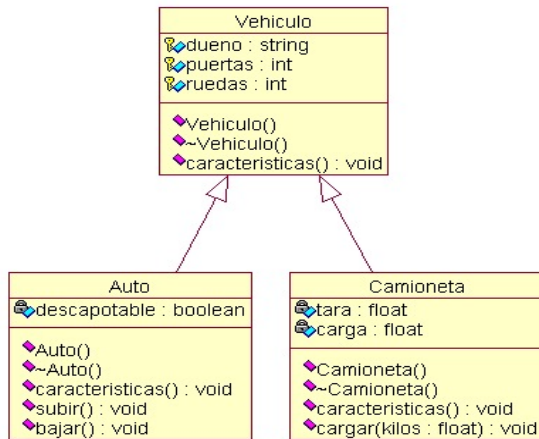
Vehiculo

dueno : string
puertas : int
ruedas : int

Vehiculo()
~Vehiculo()
caracteristicas() : void

Auto

descapotable : boolean

Auto()
~Auto()
caracteristicas() : void
subir() : void
bajar() : void

Camioneta

tara : float
carga : float

Camioneta()
~Camioneta()
caracteristicas() : void
cargar(kilos : float) : void